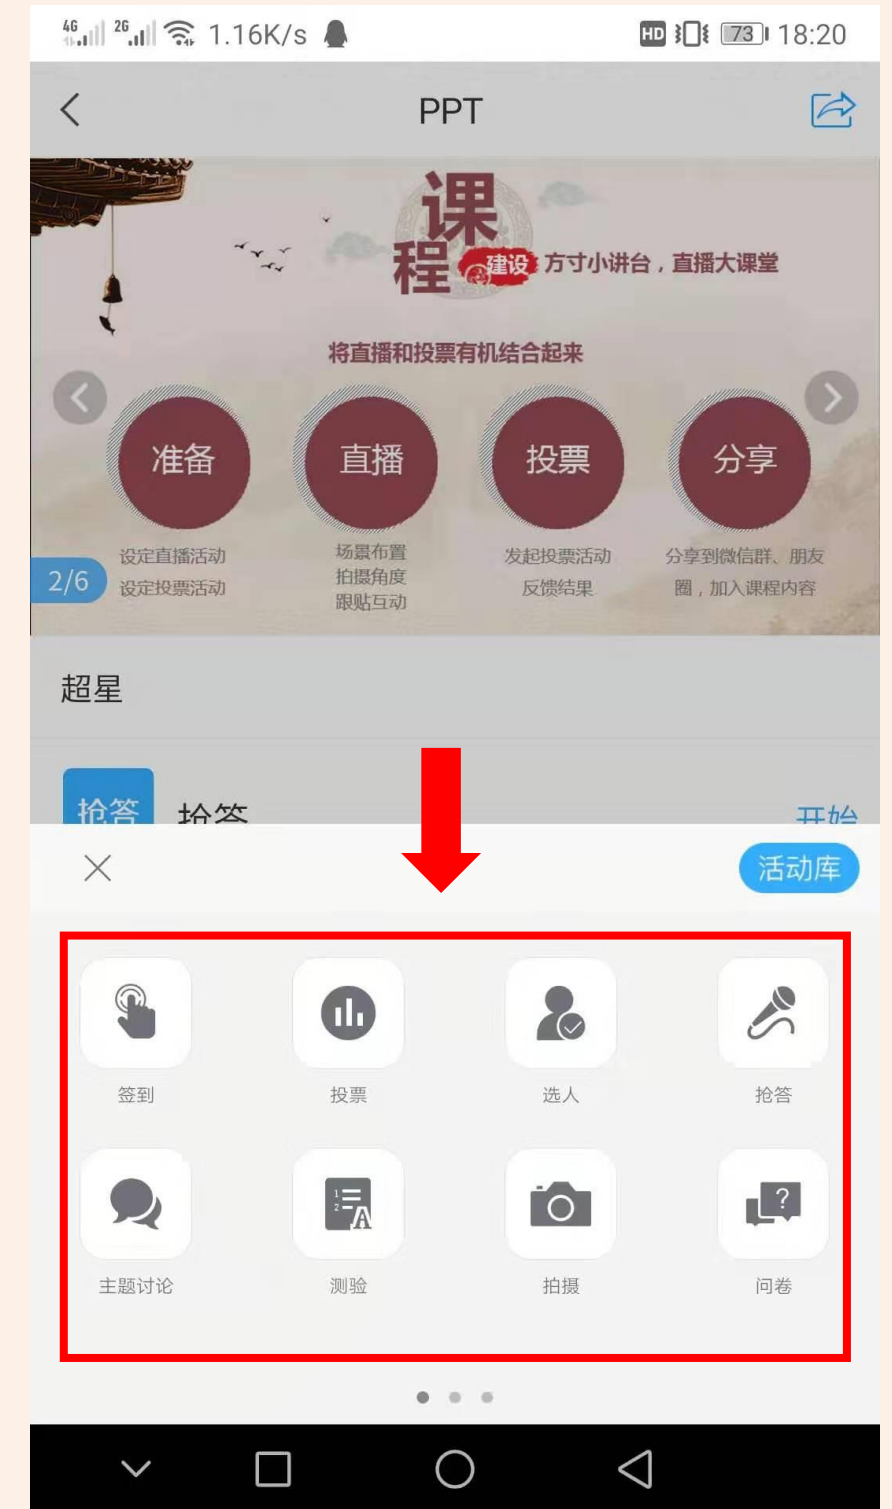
4G 2G 1.16K/s HD 73 18:20

PPT

课程建设 方寸小讲台，直播大课堂

将直播和投票有机结合起来

准备
设定直播活动
设定投票活动

直播
场景布置
拍摄角度
跟贴互动

投票
发起投票活动
反馈结果

分享
分享到微信群、朋友圈，加入课程内容

2/6

超星

抢答 抢答 开始

活动库

签到

投票

选人

抢答

主题讨论

测验

拍摄

问卷